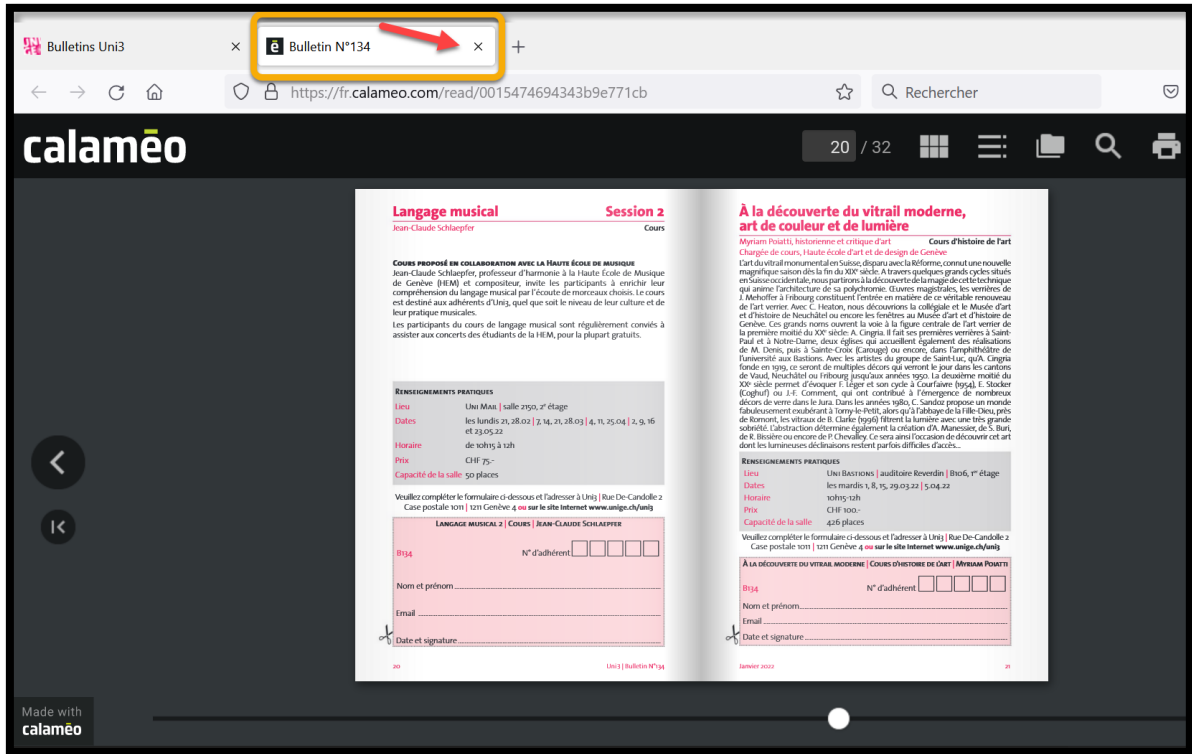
Bulletins Uni3 ×
Bulletin N°134 ×
+

https://fr.calameo.com/read/0015474694343b9e771cb
Rechercher

calameo
20 / 32

Langage musical
Session 2
Jean-Claude Schlaepfer
Cours

Cours proposé en collaboration avec la Haute école de musique
Jean-Claude Schlaepfer, professeur d'harmonie à la Haute École de Musique de Genève (HEM) et compositeur, invite les participants à enrichir leur compréhension du langage musical par l'écoute de morceaux choisis. Le cours est destiné aux adhérents d'Uni3, quel que soit le niveau de leur culture et de leur pratique musicales.
Les participants du cours de langage musical sont régulièrement conviés à assister aux concerts des étudiants de la HEM, pour la plupart gratuits.

Renseignements pratiques

| Lieu | Uni Mail \| salle 2150, 2e étage |
|---|---|
| Dates | les lundis 21, 28.02 \| 7, 14, 21, 28.03 \| 4, 11, 25.04 \| 2, 9, 16 et 23.05.22 |
| Horaire | de 10h15 à 12h |
| Prix | CHF 75.- |
| Capacité de la salle | 50 places |

Veuillez compléter le formulaire ci-dessous et l'adresser à Uni3 | Rue De-Candolle 2 Case postale 1011 | 1211 Genève 4 ou sur le site internet www.unige.ch/uni3

Langage musical 2 | Cours | Jean-Claude Schlaepfer
B134
N° d'adhérent
Nom et prénom
Email
Date et signature

20
Uni3 | Bulletin N°134

À la découverte du vitrail moderne, art de couleur et de lumière
Myriam Poiatti, historienne et critique d'art
Cours d'histoire de l'art
Chargée de cours, Haute école d'art et de design de Genève

L'art du vitrail monumental en Suisse, disparu avec la Réforme, connut une nouvelle magnifique saison dès la fin du XIXe siècle. A travers quelques grands cycles situés en Suisse occidentale, nous partirons à la découverte de la magie de cette technique qui anime l'architecture de sa polychromie. Œuvres magistrales, les verrières de J. Mehoffer à Fribourg constituent l'entrée en matière de ce véritable renouveau de l'art verrier. Avec C. Heaton, nous découvrirons la collégiale et le Musée d'art et d'histoire de Neuchâtel ou encore les fenêtres au Musée d'art et d'histoire de Genève. Ces grands noms ouvrent la voie à la figure centrale de l'art verrier de la première moitié du XXe siècle: A. Cingria. Il fait ses premières verrières à Saint-Paul et à Notre-Dame, deux églises qui accueillent également des réalisations de M. Denis, puis à Sainte-Croix (Carouge) ou encore, dans l'amphithéâtre de l'université aux Bastions. Avec les artistes du groupe de Saint-Luc, qu'A. Cingria fonde en 1919, ce seront de multiples décors qui verront le jour dans les cantons de Vaud, Neuchâtel ou Fribourg jusqu'aux années 1950. La deuxième moitié du XXe siècle permet d'évoquer F. Léger et son cycle à Courfaivre (1954), E. Stocker (Coghuf) ou J.-F. Comment, qui ont contribué à l'émergence de nombreux décors de verre dans le Jura. Dans les années 1980, C. Sandoz propose un monde fabuleusement exubérant à Torny-le-Petit, alors qu'à l'abbaye de la Fille-Dieu, près de Romont, les vitraux de B. Clarke (1996) filtrent la lumière avec une très grande sobriété. L'abstraction détermine également la création d'A. Manessier, de S. Buri, de R. Bissière ou encore de P. Chevalley. Ce sera ainsi l'occasion de découvrir cet art dont les lumineuses déclinaisons restent parfois difficiles d'accès...

Renseignements pratiques

| Lieu | Uni Bastions \| auditoire Reverdin \| B106, 1er étage |
|---|---|
| Dates | les mardis 1, 8, 15, 29.03.22 \| 5.04.22 |
| Horaire | 10h15-12h |
| Prix | CHF 100.- |
| Capacité de la salle | 426 places |

Veuillez compléter le formulaire ci-dessous et l'adresser à Uni3 | Rue De-Candolle 2 Case postale 1011 | 1211 Genève 4 ou sur le site internet www.unige.ch/uni3

À la découverte du vitrail moderne | Cours d'histoire de l'art | Myriam Poiatti
B134
N° d'adhérent
Nom et prénom
Email
Date et signature

Janvier 2022
21

Made with calameo